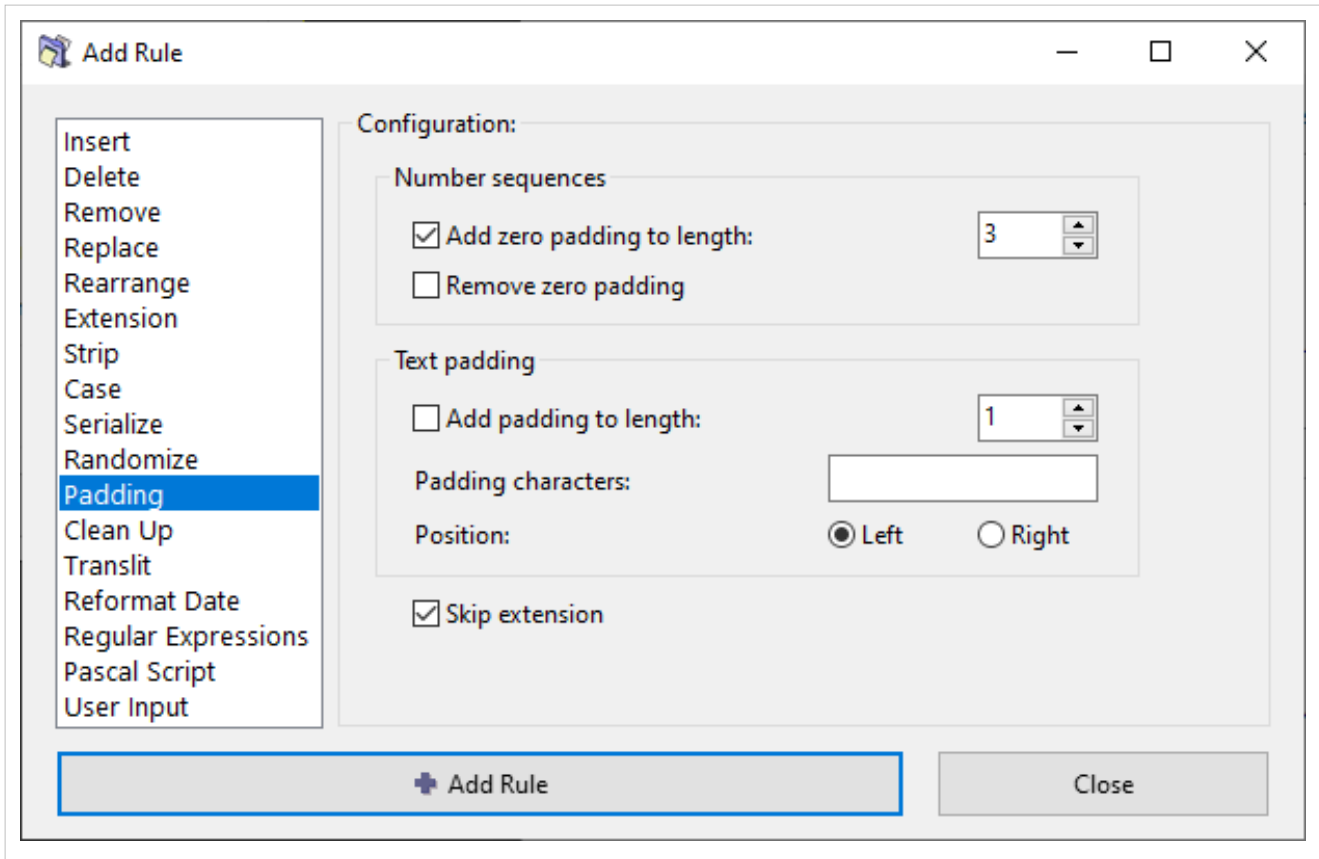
Add Rule

Insert
Delete
Remove
Replace
Rearrange
Extension
Strip
Case
Serialize
Randomize
Padding
Clean Up
Translit
Reformat Date
Regular Expressions
Pascal Script
User Input

Configuration:

Number sequences

Add zero padding to length: 3

Remove zero padding

Text padding

Add padding to length: 1

Padding characters:

Position: Left Right

Skip extension

Add Rule

Close